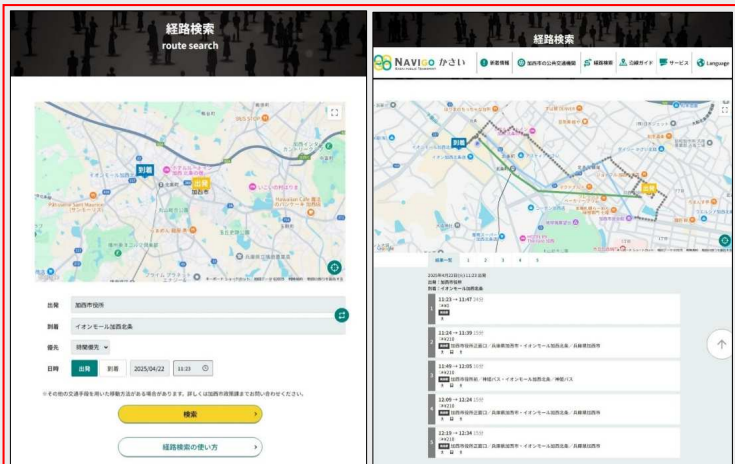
経路検索
route search

到着
出発

出発 加西市役所
到着 イオンモール加西北条
優先 時間優先
日時 出発 到着 2025/04/22 11:23

※その他の交通手段を用いた移動方法がある場合があります。詳しくは加西市商工課までお問い合わせください。

検索

経路検索の使い方

経路検索

NAVIGO かさい
新着情報
加西市の公共交通機関
経路検索
店舗ガイド
サービス
Language

到着
出発

経路一覧 1 2 3 4 5

1 11:23 → 11:47
2 11:24 → 11:39
3 11:49 → 12:05
4 12:09 → 12:24
5 12:19 → 12:34